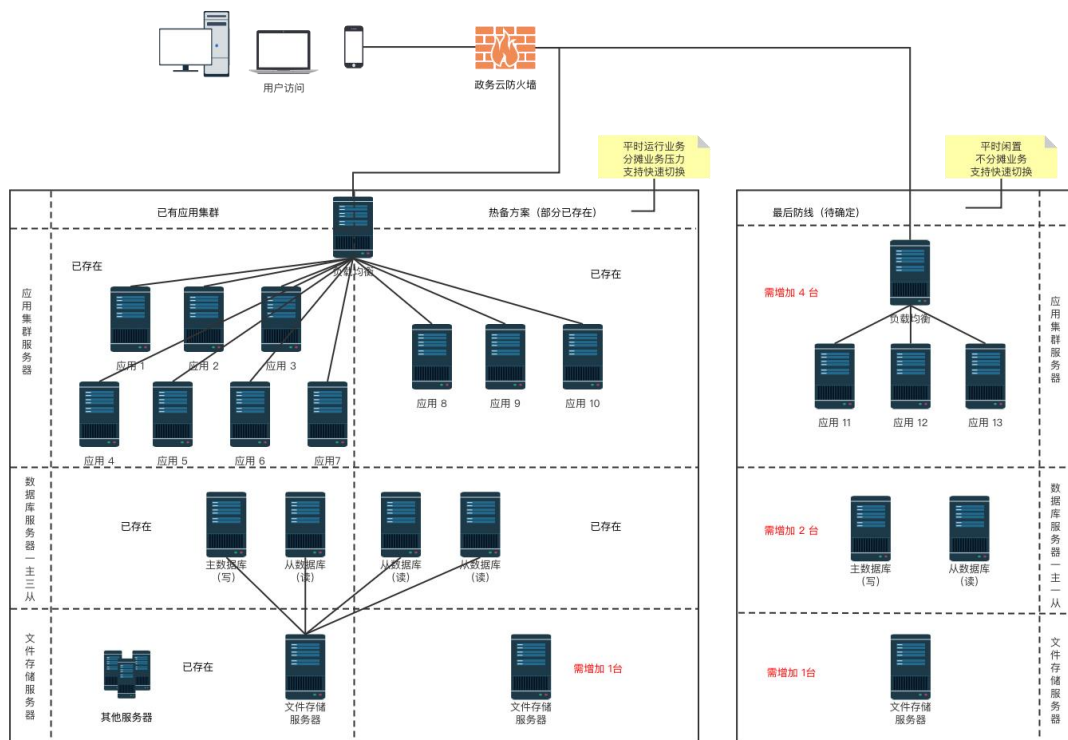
用户访问

政务云防火墙

平时运行业务
分摊业务压力
支持快速切换

平时闲置
不分摊业务
支持快速切换

已有应用集群

热备方案（部分已存在）

最后防线（待确定）

应用集群服务器

已存在

负载均衡

已存在

应用 1

应用 2

应用 3

应用 4

应用 5

应用 6

应用7

应用 8

应用 9

应用 10

需增加 4 台

负载均衡

应用 11

应用 12

应用 13

应用集群服务器

数据库服务器一主三从

已存在

主数据库
（写）

从数据库
（读）

从数据库
（读）

从数据库
（读）

已存在

需增加 2 台

主数据库
（写）

从数据库
（读）

数据库服务器一主一从

文件存储服务器

其他服务器

已存在

文件存储
服务器

文件存储
服务器

需增加 1台

需增加 1台

文件存储
服务器

文件存储服务器